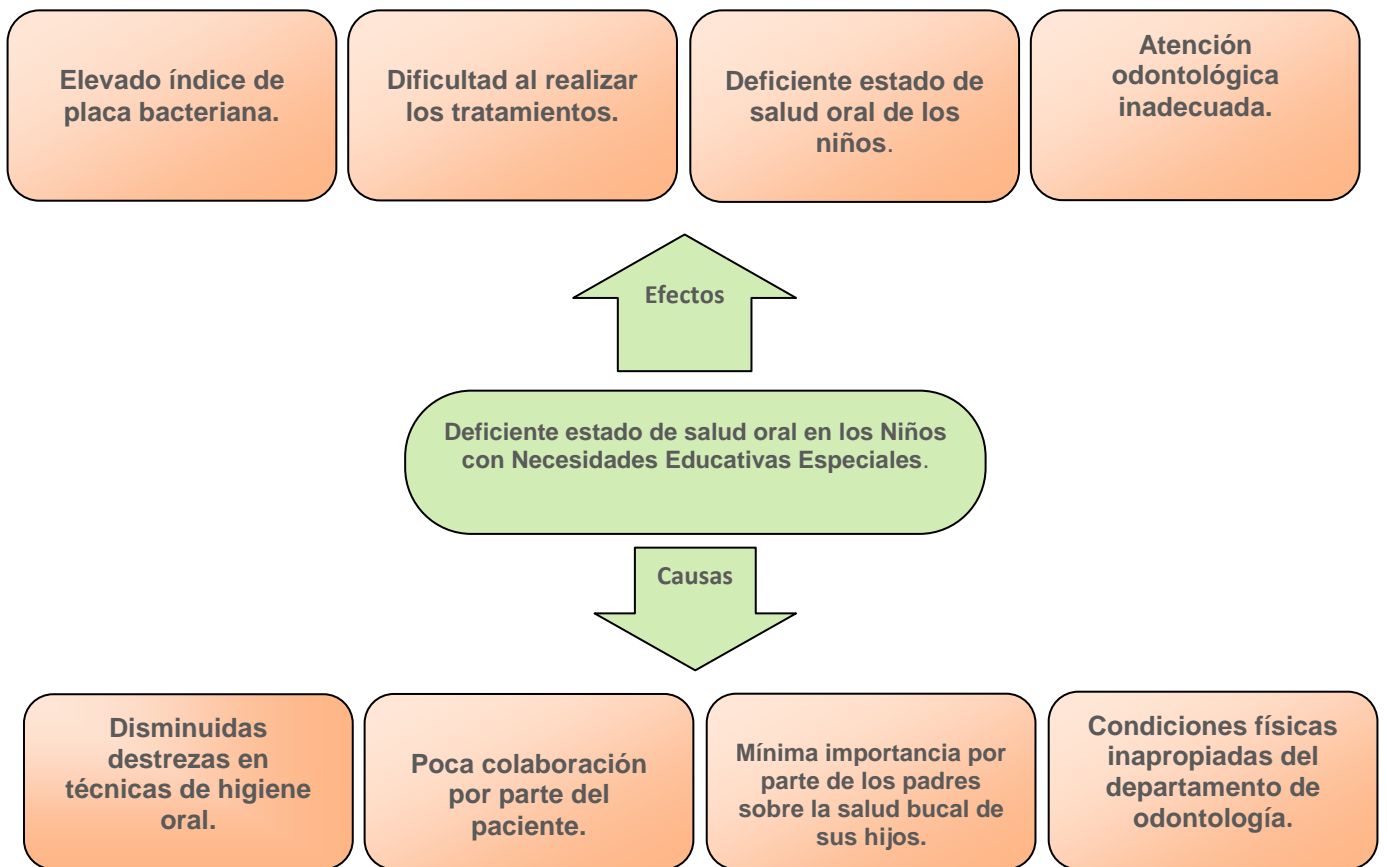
Elevado índice de placa bacteriana.

Dificultad al realizar los tratamientos.

Deficiente estado de salud oral de los niños.

Atención odontológica inadecuada.

Efectos

Deficiente estado de salud oral en los Niños con Necesidades Educativas Especiales.

Causas

Disminuidas destrezas en técnicas de higiene oral.

Poca colaboración por parte del paciente.

Mínima importancia por parte de los padres sobre la salud bucal de sus hijos.

Condiciones físicas inapropiadas del departamento de odontología.